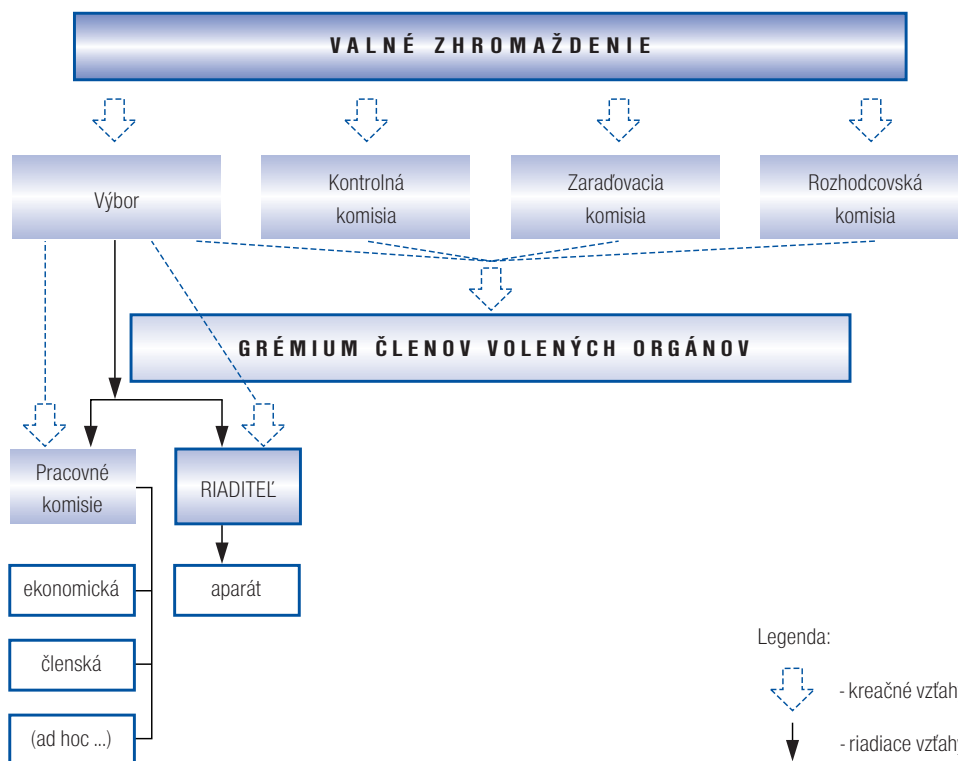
VALNÉ ZHROMAŽDENIE

Výbor

Kontrolná komisia

Zaraďovacia komisia

Rozhodcovská komisia

GRÉMIUM ČLENOV VOLENÝCH ORGÁNOV

Pracovné komisie

RIADITEĽ

ekonomická

aparát

členská

(ad hoc ...)

Legenda:

- kreačné vzťah

- riadiace vzťah